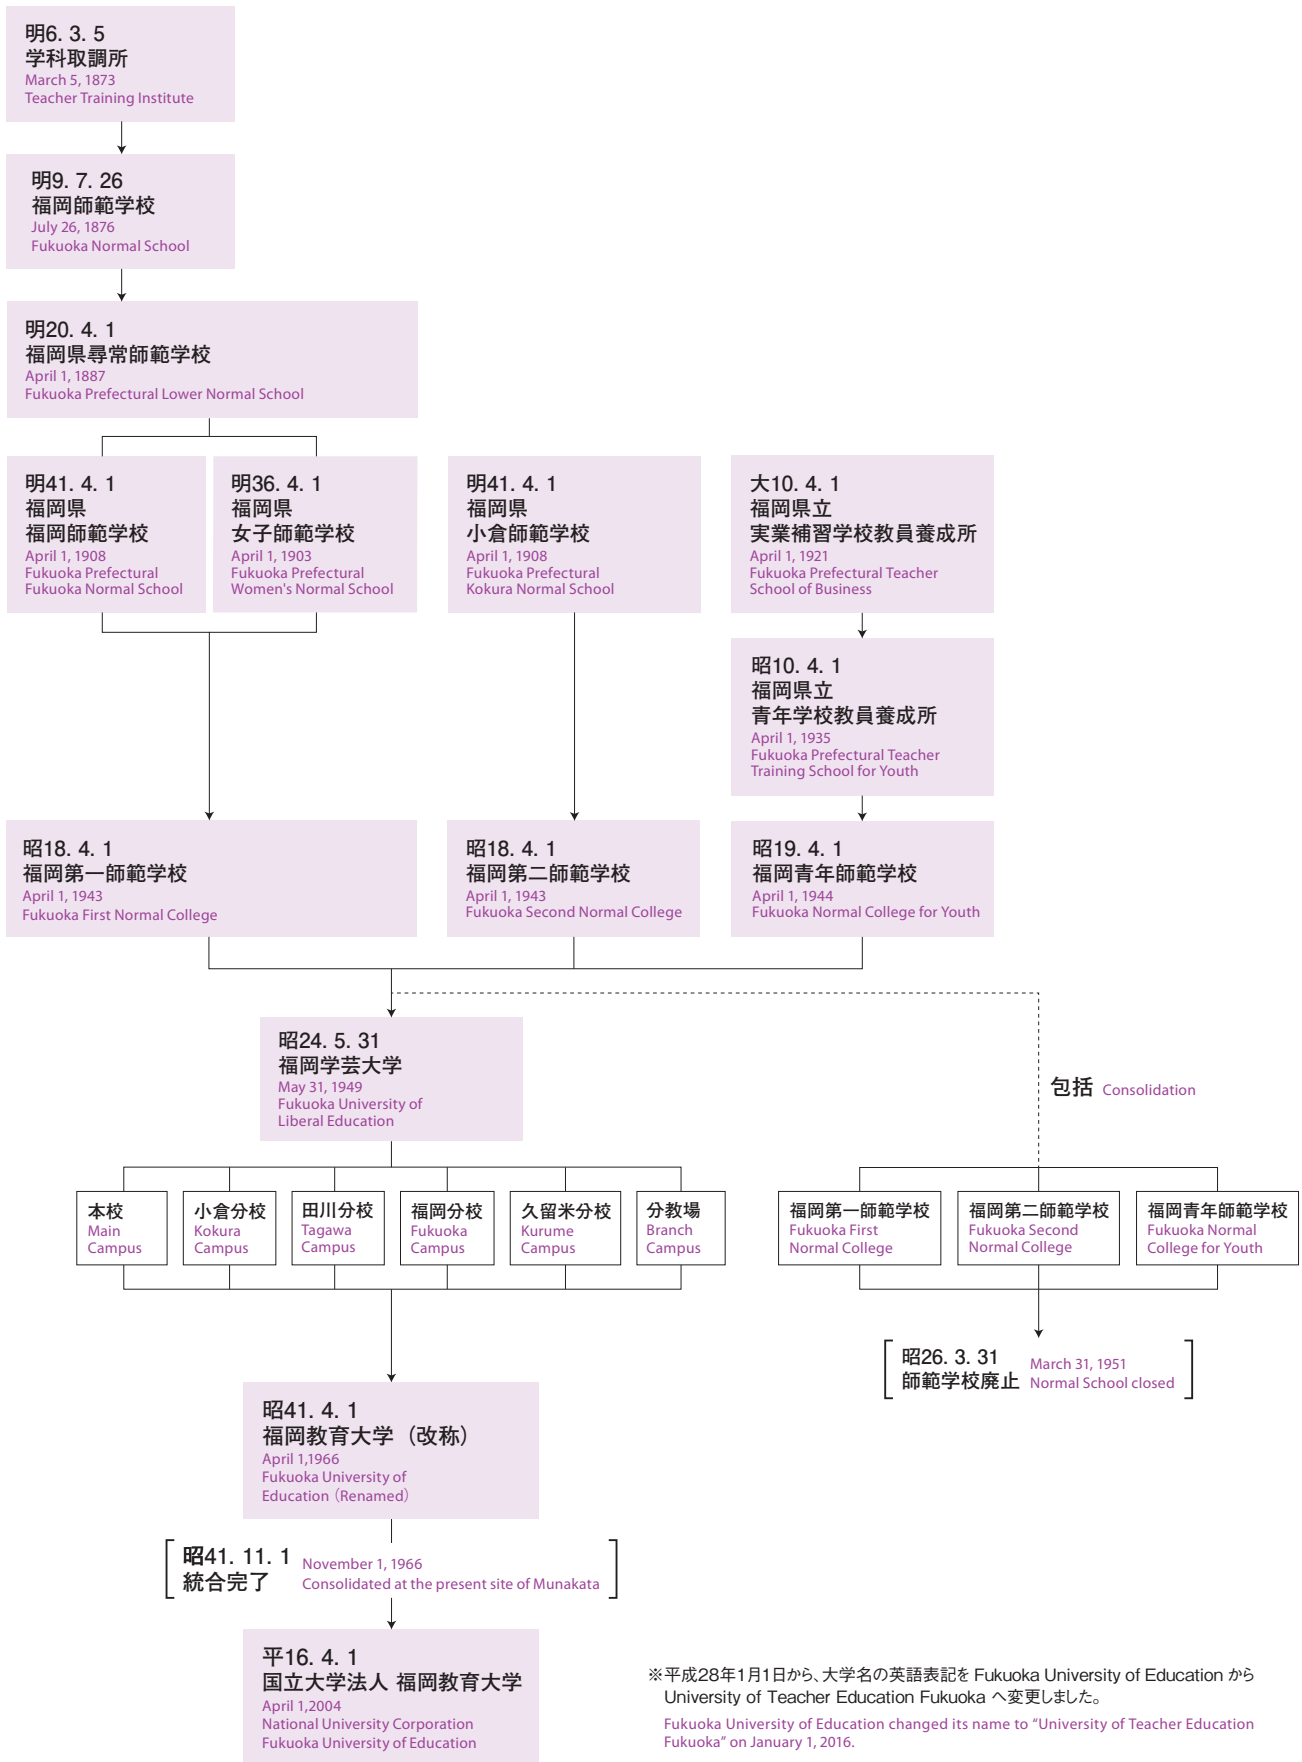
明6. 3. 5
学科取調所
March 5, 1873
Teacher Training Institute

明9. 7. 26
福岡師範学校
July 26, 1876
Fukuoka Normal School

明20. 4. 1
福岡県尋常師範学校
April 1, 1887
Fukuoka Prefectural Lower Normal School

明41. 4. 1
福岡県
福岡師範学校
April 1, 1908
Fukuoka Prefectural
Fukuoka Normal School

明36. 4. 1
福岡県
女子師範学校
April 1, 1903
Fukuoka Prefectural
Women's Normal School

明41. 4. 1
福岡県
小倉師範学校
April 1, 1908
Fukuoka Prefectural
Kokura Normal School

大10. 4. 1
福岡県立
実業補習学校教員養成所
April 1, 1921
Fukuoka Prefectural Teacher
School of Business

昭10. 4. 1
福岡県立
青年学校教員養成所
April 1, 1935
Fukuoka Prefectural Teacher
Training School for Youth

昭18. 4. 1
福岡第一師範学校
April 1, 1943
Fukuoka First Normal College

昭18. 4. 1
福岡第二師範学校
April 1, 1943
Fukuoka Second Normal College

昭19. 4. 1
福岡青年師範学校
April 1, 1944
Fukuoka Normal College for Youth

昭24. 5. 31
福岡学芸大学
May 31, 1949
Fukuoka University of
Liberal Education

包括 Consolidation

本校
Main
Campus

小倉分校
Kokura
Campus

田川分校
Tagawa
Campus

福岡分校
Fukuoka
Campus

久留米分校
Kurume
Campus

分教場
Branch
Campus

福岡第一師範学校
Fukuoka First
Normal College

福岡第二師範学校
Fukuoka Second
Normal College

福岡青年師範学校
Fukuoka Normal
College for Youth

昭26. 3. 31
師範学校廃止
March 31, 1951
Normal School closed

昭41. 4. 1
福岡教育大学（改称）
April 1,1966
Fukuoka University of
Education（Renamed）

昭41. 11. 1
統合完了
November 1, 1966
Consolidated at the present site of Munakata

平16. 4. 1
国立大学法人 福岡教育大学
April 1,2004
National University Corporation
Fukuoka University of Education

※平成28年1月1日から、大学名の英語表記を Fukuoka University of Education から University of Teacher Education Fukuoka へ変更しました。
Fukuoka University of Education changed its name to “University of Teacher Education Fukuoka” on January 1, 2016.